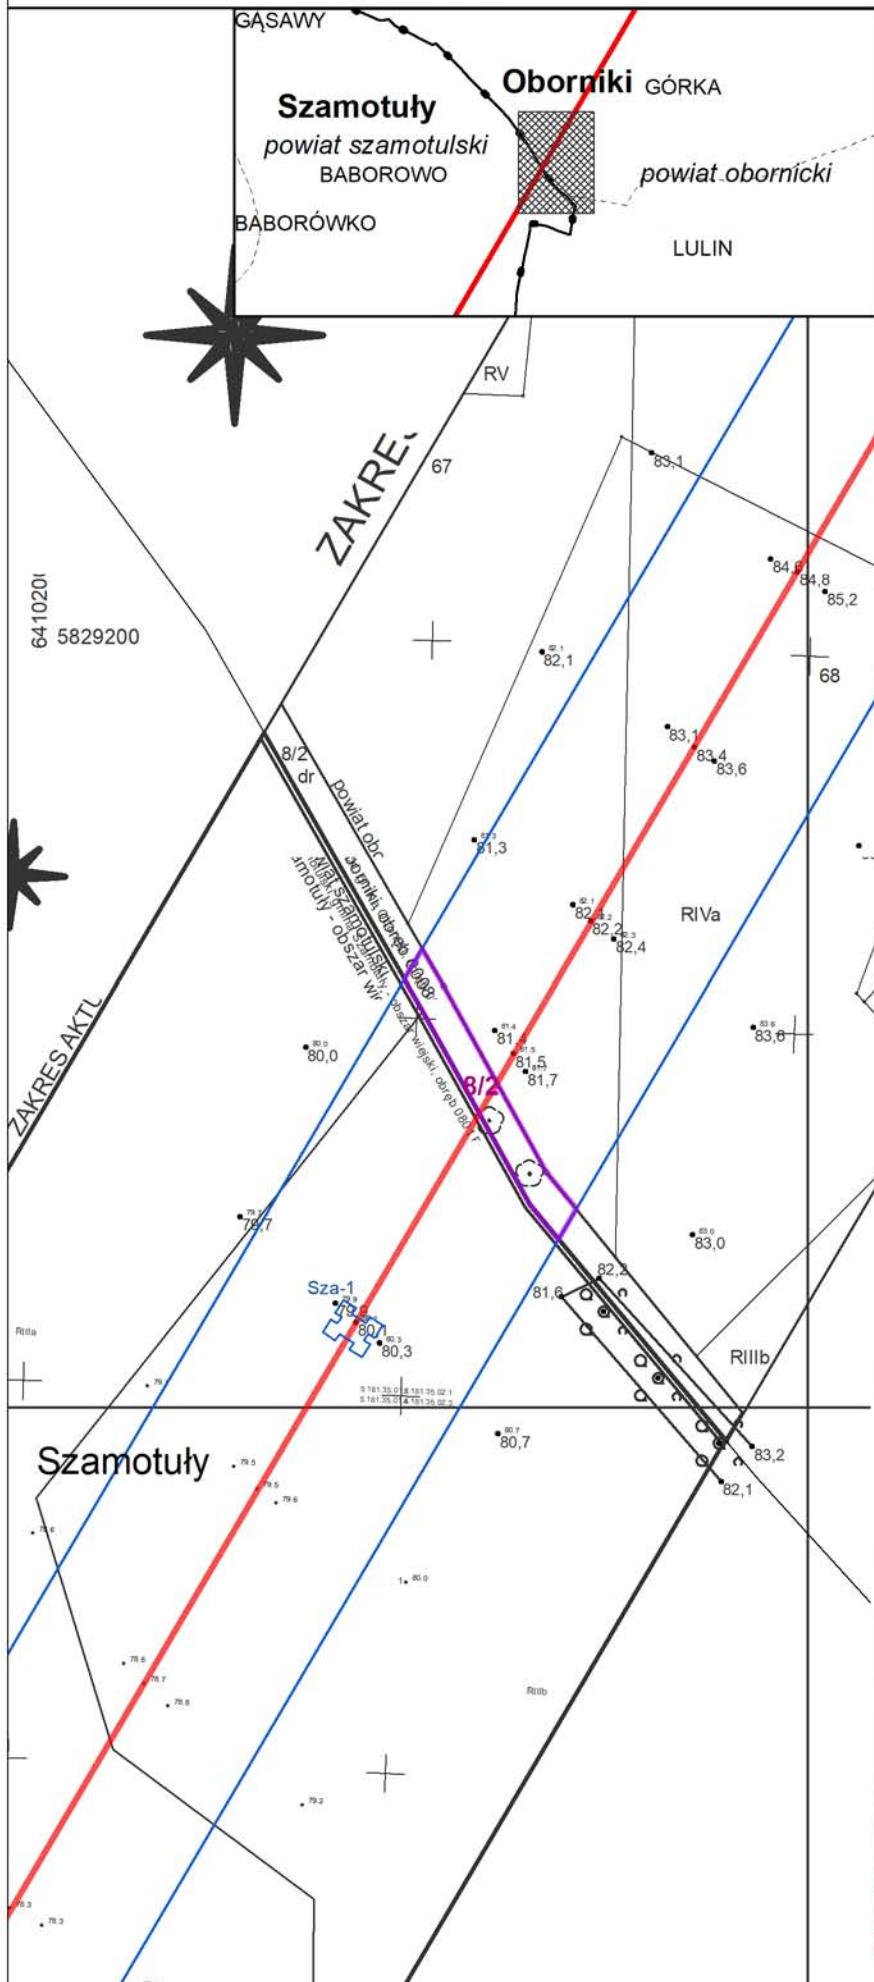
GĄSAWY
Oborniki GÓRKA
Szamotuły
powiat szamotulski
BABOROWO
powiat obornicki
BABORÓWKO
LULIN
RV
ZAKRES
67
83,1
84,6
84,8
85,2
6410200
5829200
82,1
68
83,1
83,4
83,6
8/2
dr
powiat obo
81,3
Oborniki, obręb 0008
wiat szamotulski
amotuły - obszar wi
82,1
82,2
82,4
RIVa
ZAKRES AKTU
80,0
81
81,5
81,7
8/2
83,6
obszar wiejski, obręb 080
79,7
83,0
Sza-1
82,2
81,6
80,3
RIIIb
83,2
80,7
Szamotuły
82,1
80,0
RIIIb